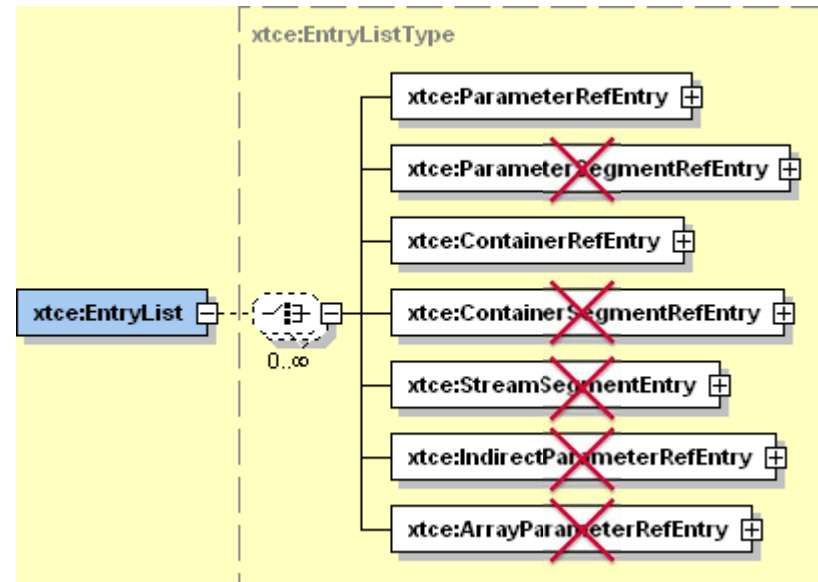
xtce:EntryListType

xtce:EntryList

0..∞

xtce:ParameterRefEntry

xtce:ParameterSegmentRefEntry

xtce:ContainerRefEntry

xtce:ContainerSegmentRefEntry

xtce:StreamSegmentEntry

xtce:IndirectParameterRefEntry

xtce:ArrayParameterRefEntry